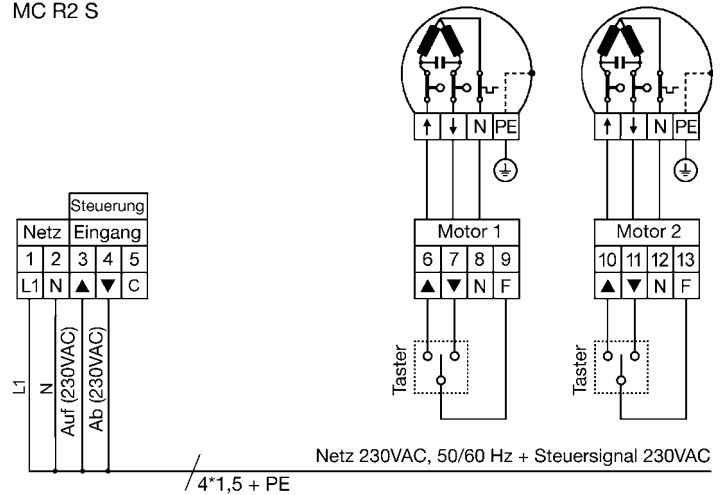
MC R2 S

↑ ↓ N PE

↑ ↓ N PE

Steuerung

| Netz | | Eingang | | |
|---|---|---|---|---|
| 1 | 2 | 3 | 4 | 5 |
| L1 | N | ▲ | ▼ | C |

| Motor 1 | | | |
|---|---|---|---|
| 6 | 7 | 8 | 9 |
| ▲ | ▼ | N | F |

| Motor 2 | | | |
|---|---|---|---|
| 10 | 11 | 12 | 13 |
| ▲ | ▼ | N | F |

L1
N
Auf (230VAC)
Ab (230VAC)

Taster

Taster

Netz 230VAC, 50/60 Hz + Steuersignal 230VAC

4*1,5 + PE